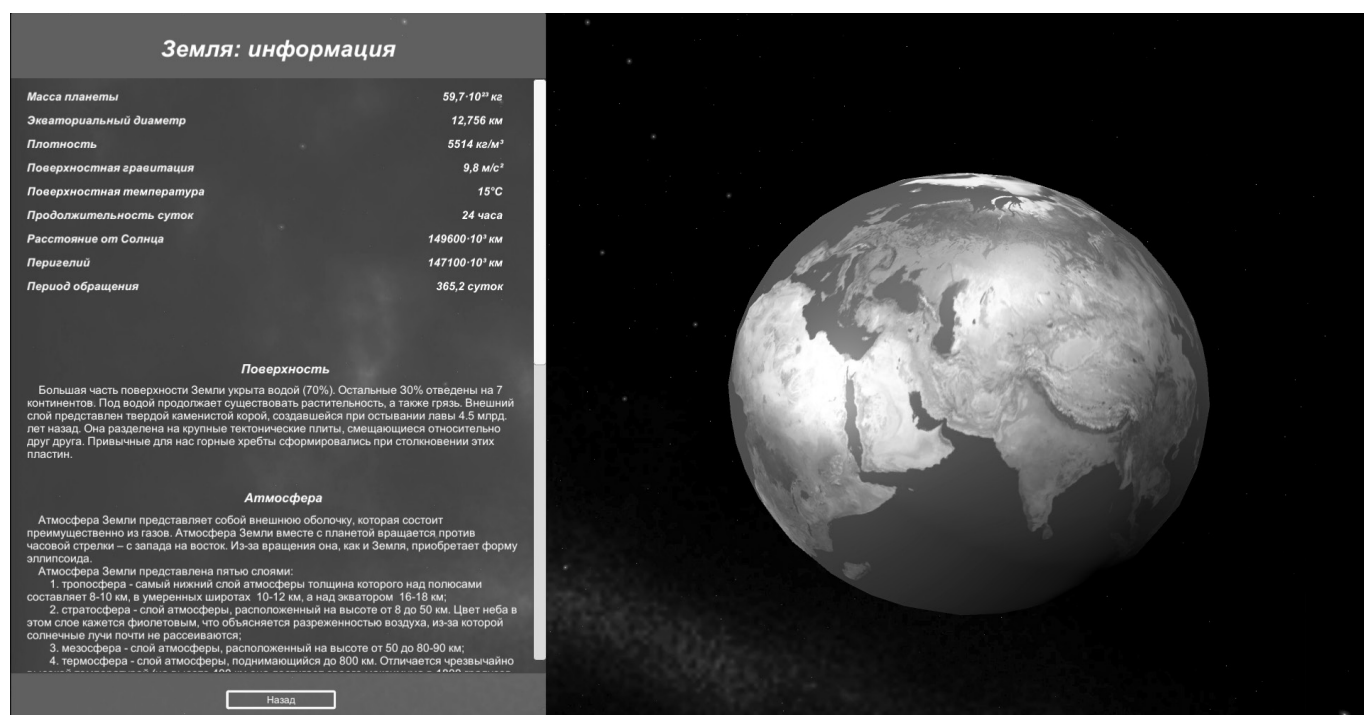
Земля: информация

| | |
|---|---|
| Масса планеты | $59,7 \cdot 10^{23}$ кг |
| Экваториальный диаметр | 12,756 км |
| Плотность | 5514 кг/м³ |
| Поверхностная гравитация | 9,8 м/с² |
| Поверхностная температура | 15°С |
| Продолжительность суток | 24 часа |
| Расстояние от Солнца | $149600 \cdot 10^3$ км |
| Перигелий | $147100 \cdot 10^3$ км |
| Период обращения | 365,2 суток |

Поверхность

Большая часть поверхности Земли укрыта водой (70%). Остальные 30% отведены на 7 континентов. Под водой продолжает существовать растительность, а также грязь. Внешний слой представлен твердой каменистой корой, создавшейся при остывании лавы 4.5 млрд. лет назад. Она разделена на крупные тектонические плиты, смещающиеся относительно друг друга. Привычные для нас горные хребты сформировались при столкновении этих пластин.

Атмосфера

Атмосфера Земли представляет собой внешнюю оболочку, которая состоит преимущественно из газов. Атмосфера Земли вместе с планетой вращается против часовой стрелки – с запада на восток. Из-за вращения она, как и Земля, приобретает форму эллипсоида.
Атмосфера Земли представлена пятью слоями:
1. тропосфера - самый нижний слой атмосферы толщина которого над полюсами составляет 8-10 км, в умеренных широтах 10-12 км, а над экватором 16-18 км;
2. стратосфера - слой атмосферы, расположенный на высоте от 8 до 50 км. Цвет неба в этом слое кажется фиолетовым, что объясняется разреженностью воздуха, из-за которой солнечные лучи почти не рассеиваются;
3. мезосфера - слой атмосферы, расположенный на высоте от 50 до 80-90 км;
4. термосфера - слой атмосферы, поднимающийся до 800 км. Отличается чрезвычайно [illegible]

Назад